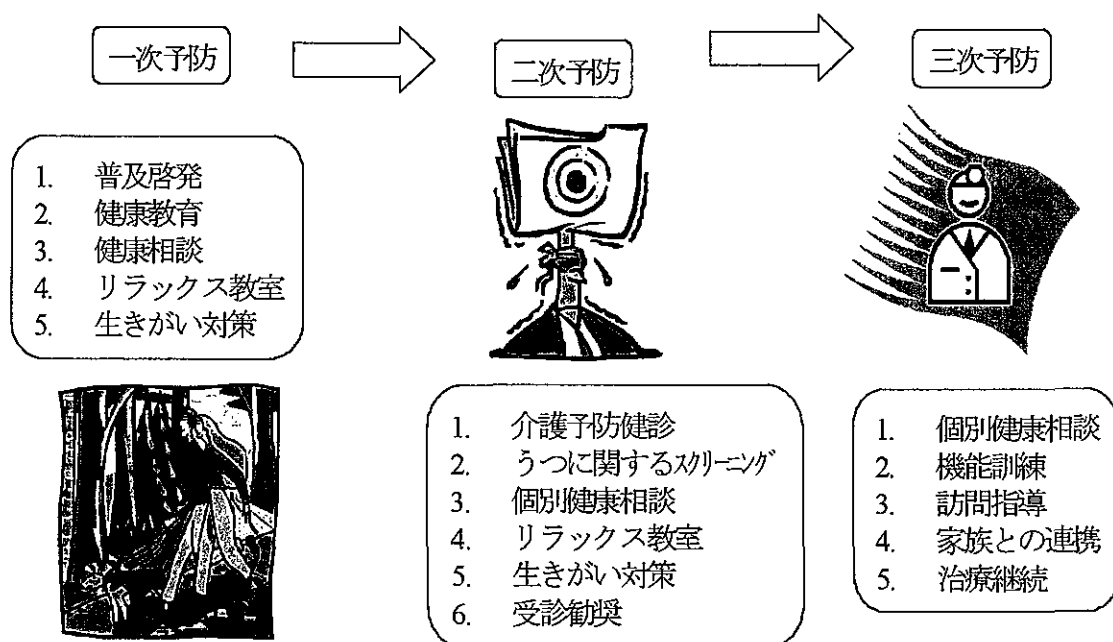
一次予防

二次予防

三次予防

1. 普及啓発
2. 健康教育
3. 健康相談
4. リラックス教室
5. 生きがい対策

1. 介護予防健診
2. うつに関するスクリーニング
3. 個別健康相談
4. リラックス教室
5. 生きがい対策
6. 受診勧奨

1. 個別健康相談
2. 機能訓練
3. 訪問指導
4. 家族との連携
5. 治療継続